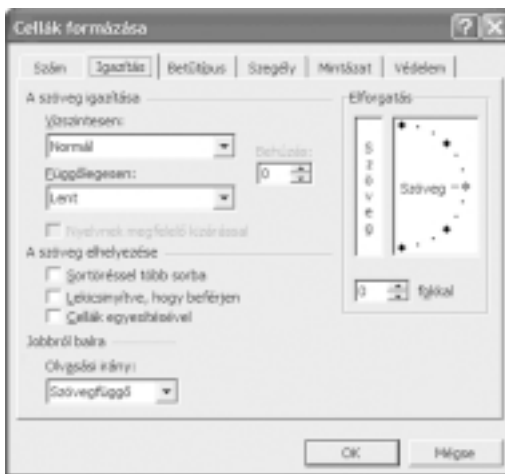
Cellák formázása

Szám | Igazítás | Betűtípus | Szegély | Mintázat | Védelem

A szöveg igazítása

Vízszintesen:

Normál

Behúzás:

0

Függőlegesen:

Lent

Nyelvnek megfelelő kizárással

A szöveg elhelyezése

Sortöréssel több sorba

Lekicsinyítve, hogy beférjen

Cellák egyesítésével

Jobbról balra

Olvasási irány:

Szövegfüggő

Elforgatás

S z ö v e g

Szöveg

0 fokkal

OK

Mégse